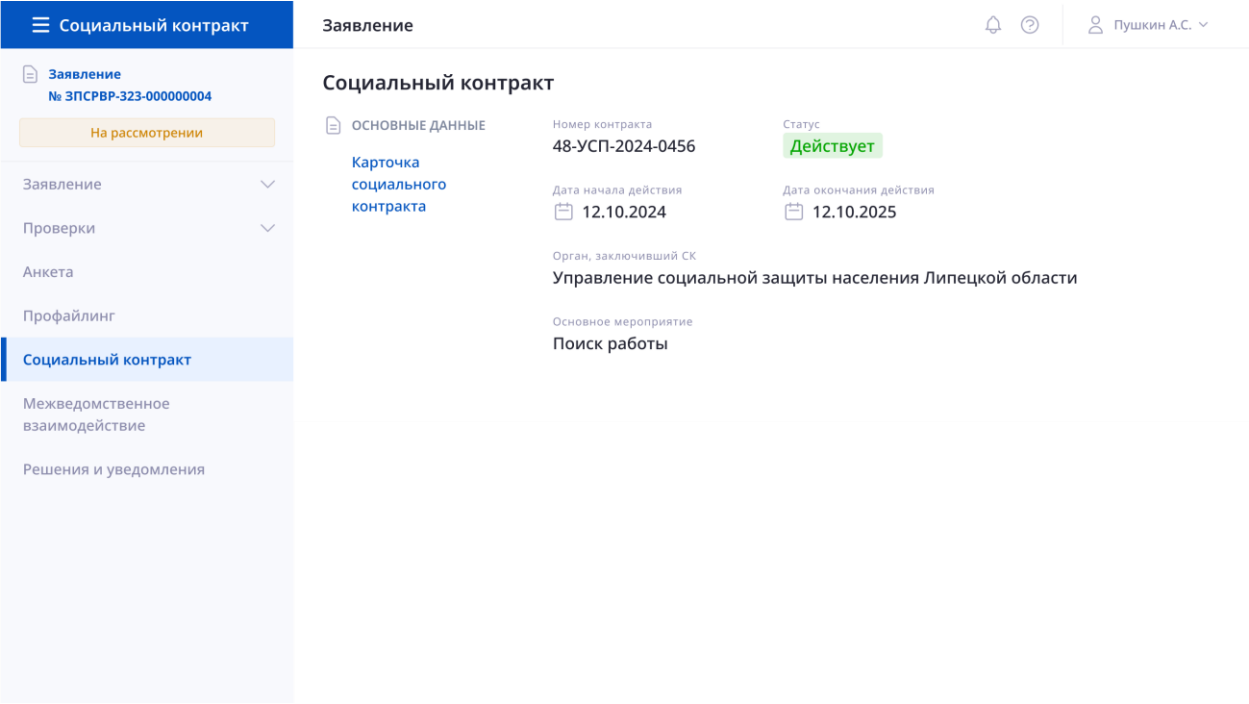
Социальный контракт

Заявление № ЗПСРВР-323-000000004

На рассмотрении

Заявление

Проверки

Анкета

Профайлинг

Социальный контракт

Межведомственное взаимодействие

Решения и уведомления

Заявление

Пушкин А.С.

Социальный контракт

ОСНОВНЫЕ ДАННЫЕ

Карточка социального контракта

Номер контракта
48-УСП-2024-0456

Статус
Действует

Дата начала действия
12.10.2024

Дата окончания действия
12.10.2025

Орган, заключивший СК
Управление социальной защиты населения Липецкой области

Основное мероприятие
Поиск работы